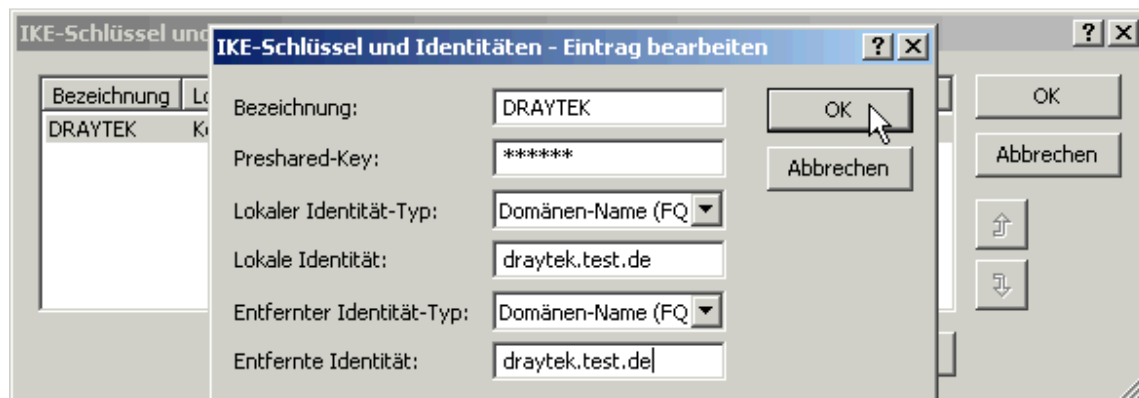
IKE-Schlüssel und

?
X

Bezeichnung
Lo

DRAYTEK
Ke

OK

Abbrechen

IKE-Schlüssel und Identitäten - Eintrag bearbeiten

?
X

Bezeichnung:
DRAYTEK

Preshared-Key:
******

Lokaler Identität-Typ:
Domänen-Name (FQ

Lokale Identität:
draytek.test.de

Entfernter Identität-Typ:
Domänen-Name (FQ

Entfernte Identität:
draytek.test.de

OK

Abbrechen